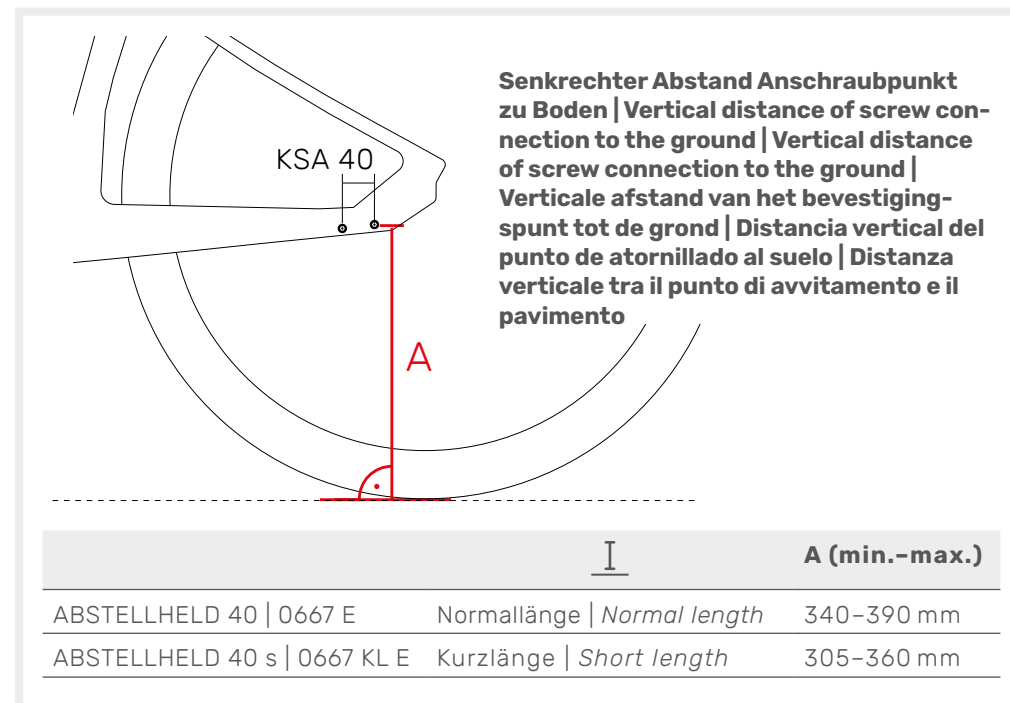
KSA 40

Senkrechter Abstand Anschraubpunkt zu Boden | Vertical distance of screw connection to the ground | Vertical distance of screw connection to the ground | Verticale afstand van het bevestigingspunt tot de grond | Distancia vertical del punto de atornillado al suelo | Distanza verticale tra il punto di avvitamento e il pavimento

A

| | I | A (min.–max.) |
|---|---|---|
| ABSTELLHELD 40 \| 0667 E | Normallänge \| *Normal length* | 340–390 mm |
| ABSTELLHELD 40 s \| 0667 KL E | Kurzlänge \| *Short length* | 305–360 mm |